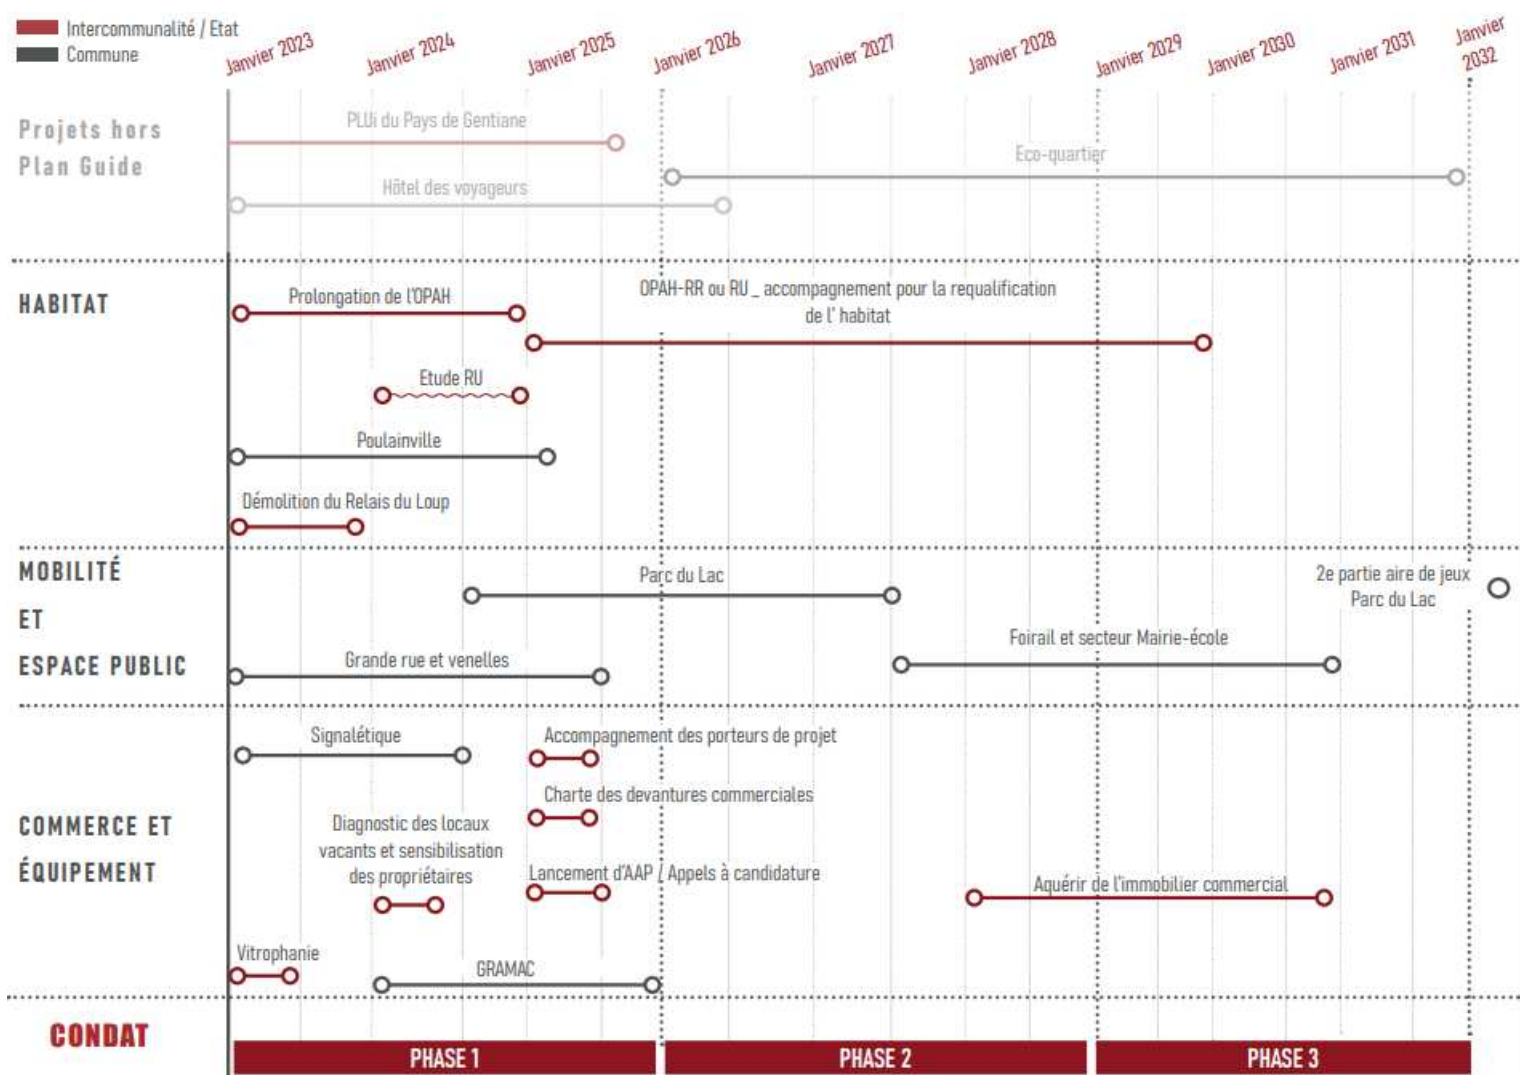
Intercommunalité / Etat
Commune

Janvier 2023
Janvier 2024
Janvier 2025
Janvier 2026
Janvier 2027
Janvier 2028
Janvier 2029
Janvier 2030
Janvier 2031
Janvier 2032

Projets hors Plan Guide

PLUi du Pays de Gentiane

Eco-quartier

Hôtel des voyageurs

HABITAT

Prolongation de l'OPAH

OPAH-RR ou RU _ accompagnement pour la requalification de l' habitat

Etude RU

Poulainville

Démolition du Relais du Loup

MOBILITÉ ET ESPACE PUBLIC

Parc du Lac

2e partie aire de jeux Parc du Lac

Foirail et secteur Mairie-école

Grande rue et venelles

COMMERCE ET ÉQUIPEMENT

Signalétique

Accompagnement des porteurs de projet

Charte des devantures commerciales

Diagnostic des locaux vacants et sensibilisation des propriétaires

Lancement d'AAP / Appels à candidature

Aquérir de l'immobilier commercial

Vitrophanie

GRAMAC

CONDAT

PHASE 1
PHASE 2
PHASE 3